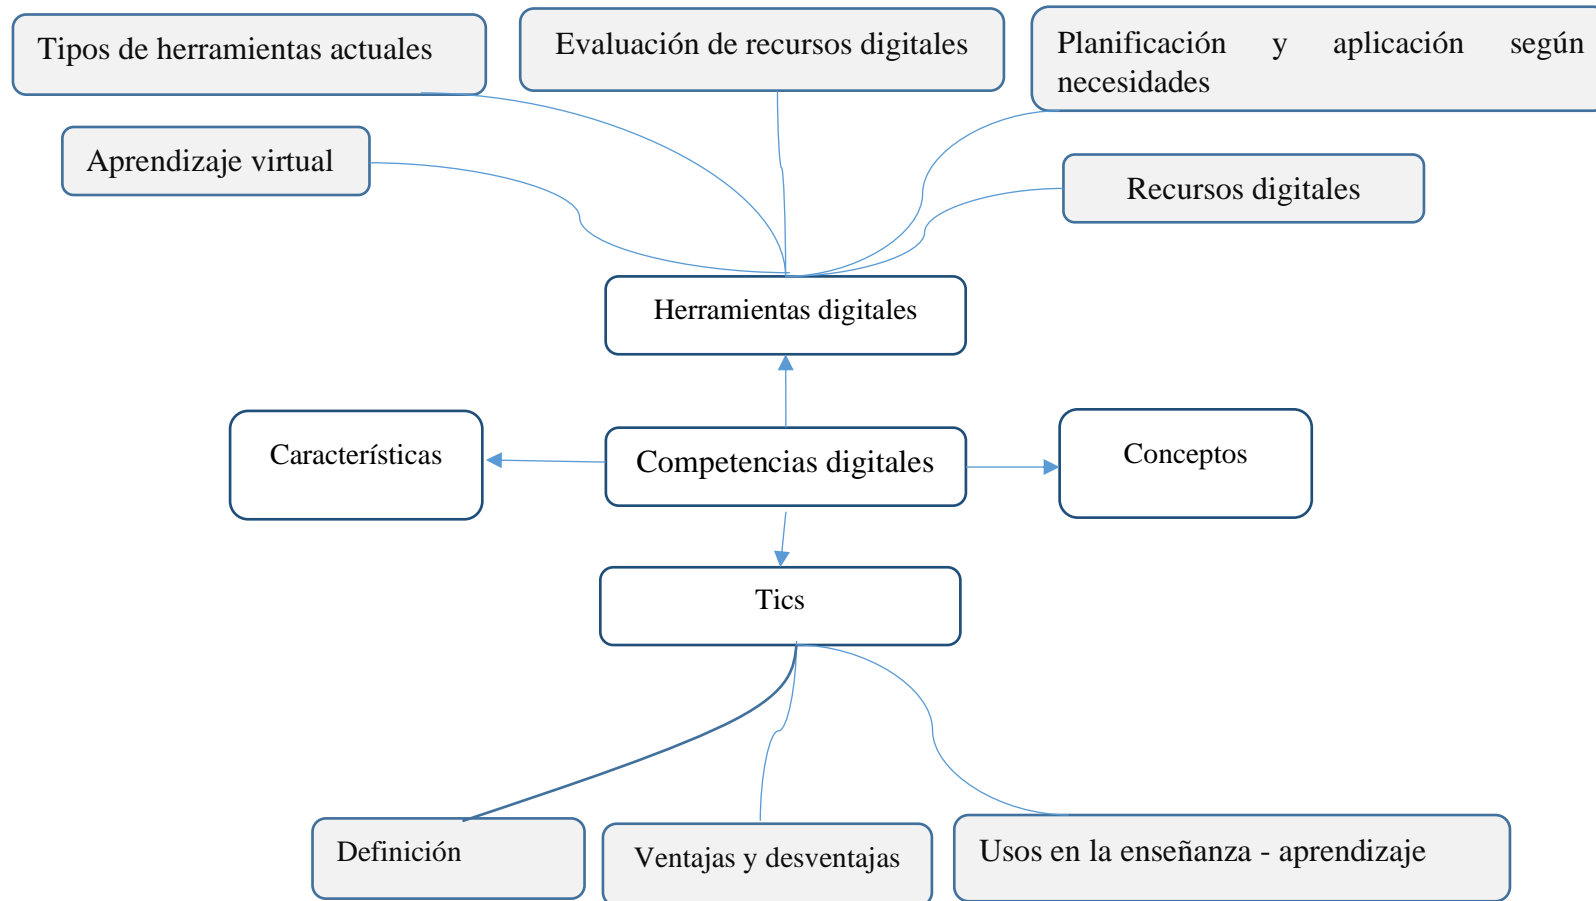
Tipos de herramientas actuales

Evaluación de recursos digitales

Planificación y aplicación según necesidades

Aprendizaje virtual

Recursos digitales

Herramientas digitales

Características

Competencias digitales

Conceptos

Tics

Definición

Ventajas y desventajas

Usos en la enseñanza - aprendizaje